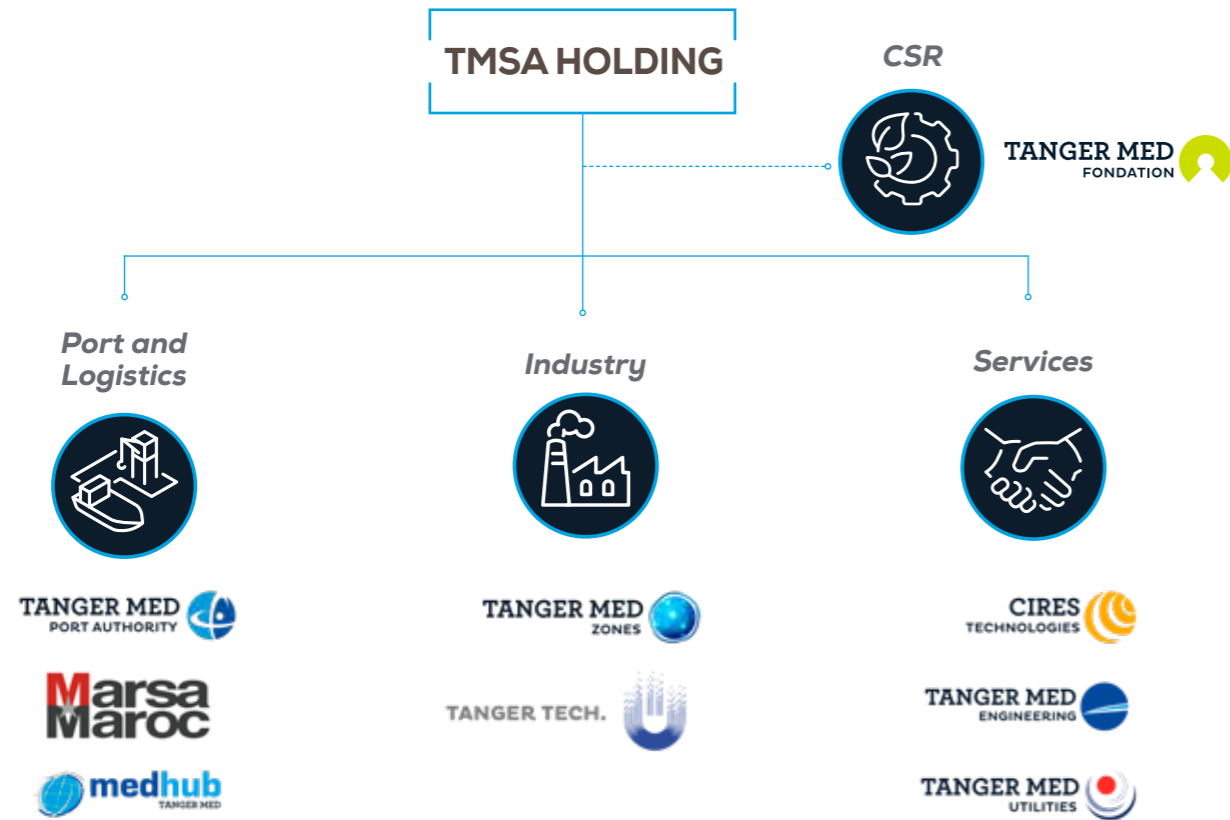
TMSA HOLDING

CSR

TANGER MED
FONDATION

Port and Logistics

Industry

Services

TANGER MED
PORT AUTHORITY

Marsa Maroc

medhub
TANGER MED

TANGER MED
ZONES

TANGER TECH.

CIRES
TECHNOLOGIES

TANGER MED
ENGINEERING

TANGER MED
UTILITIES